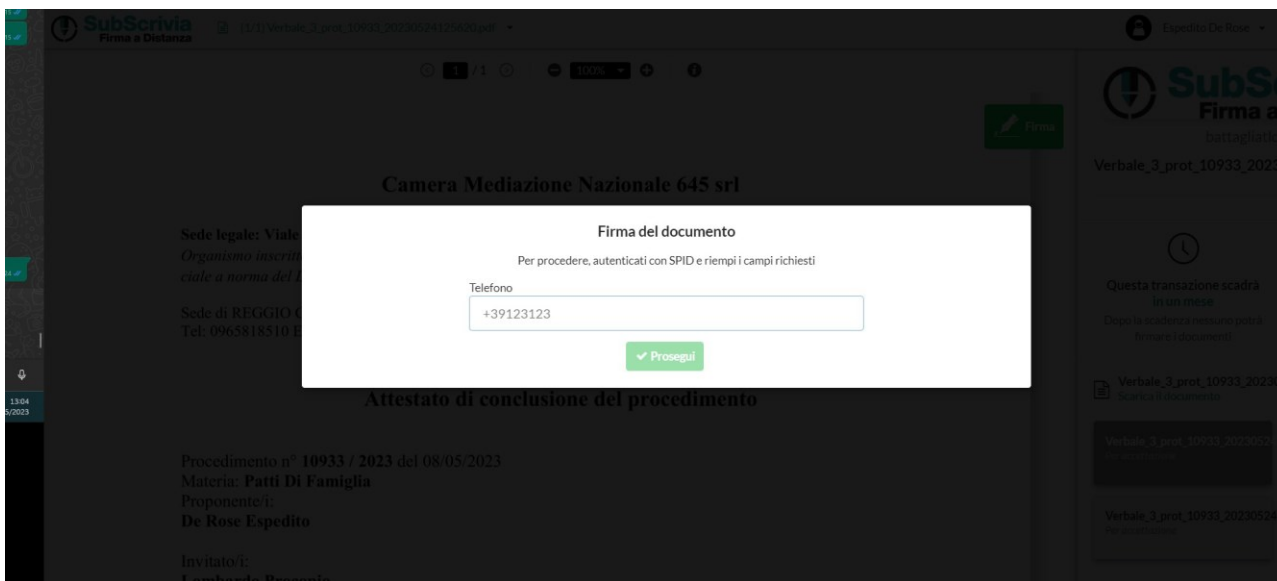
SubScrivia
Firma a Distanza
(1/1) Verbale_3_prot_10933_20230524123820.pdf
Espedito De Rose

1 /1
100%

Firma

Camera Mediazione Nazionale 645 srl

Sede legale: Viale
Organismo inscritt
ciale a norma del

Sede di REGGIO C
Tel: 0965818510 E

Firma del documento

Per procedere, autenticati con SPID e riempi i campi richiesti

Telefono
+39123123

✔ Prosegui

Attestato di conclusione del procedimento

Procedimento n° 10933 / 2023 del 08/05/2023
Materia: Patti Di Famiglia
Proponente/i:
De Rose Espedito

Invitato/i:
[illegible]

SubS
Firma a
battagliati

Verbale_3_prot_10933_2023

Questa transazione scadrà
in un mese
Dopo la scadenza nessuno potrà
firmare i documenti

Verbale_3_prot_10933_2023
Scarica il documento

Verbale_3_prot_10933_20230524
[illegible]

Verbale_3_prot_10933_20230524
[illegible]

13:04
5/2023